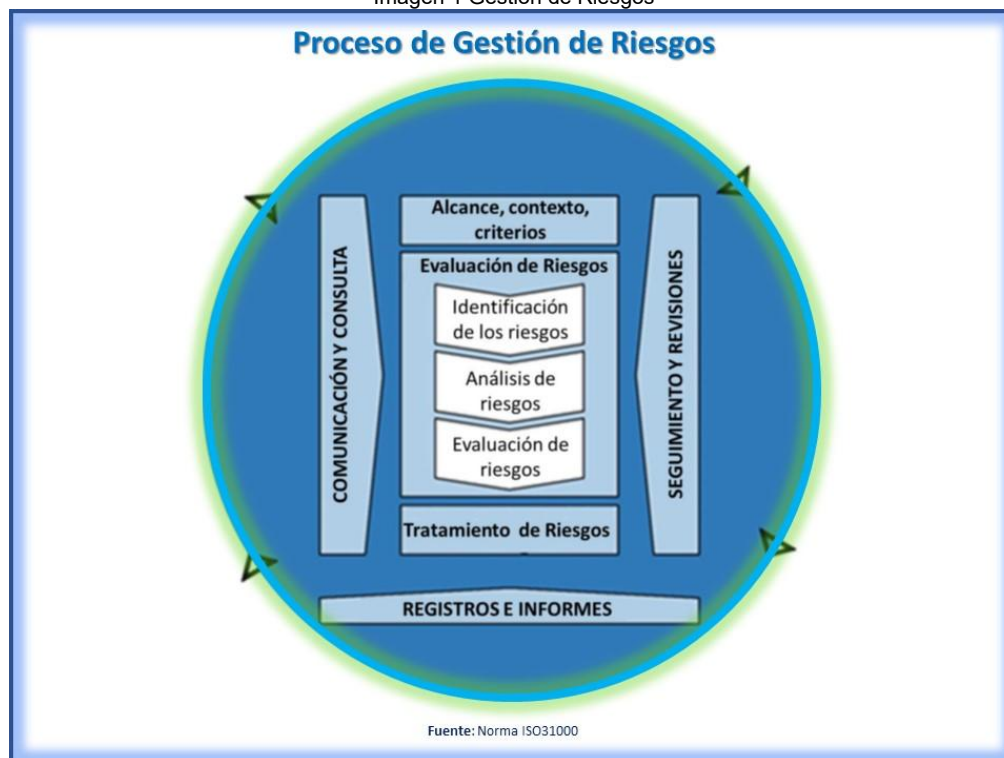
Imagen 1 Gestión de Riesgos

Proceso de Gestión de Riesgos

COMUNICACIÓN Y CONSULTA

Alcance, contexto, criterios

Evaluación de Riesgos

Identificación de los riesgos

Análisis de riesgos

Evaluación de riesgos

Tratamiento de Riesgos

SEGUIMIENTO Y REVISIONES

REGISTROS E INFORMES

Fuente: Norma ISO31000